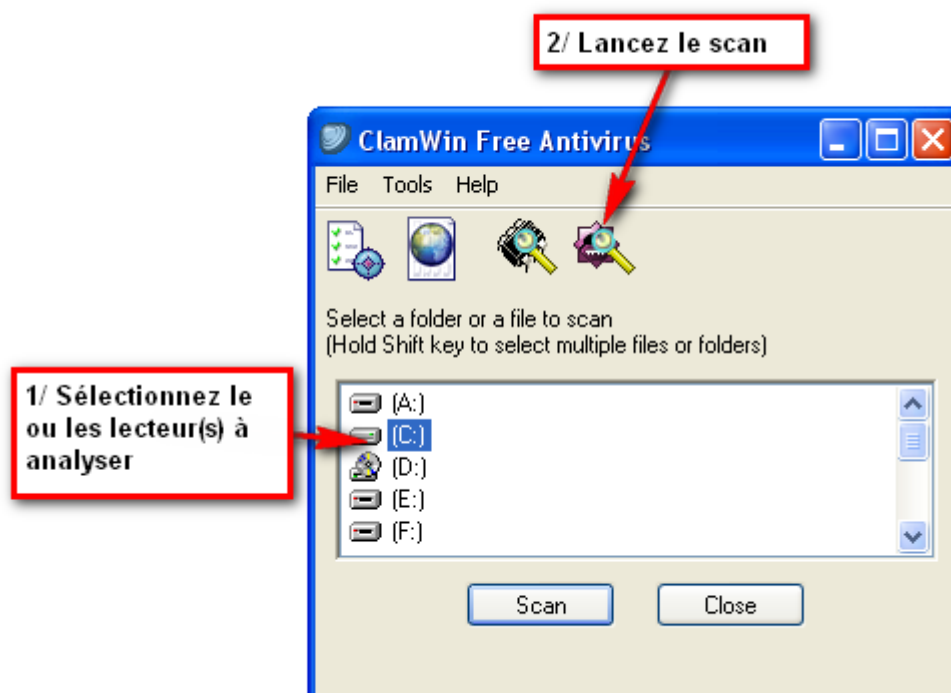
2/ Lancez le scan

ClamWin Free Antivirus

File Tools Help

Select a folder or a file to scan
(Hold Shift key to select multiple files or folders)

1/ Sélectionnez le ou les lecteur(s) à analyser

(A:)
(C:)
(D:)
(E:)
(F:)

Scan
Close